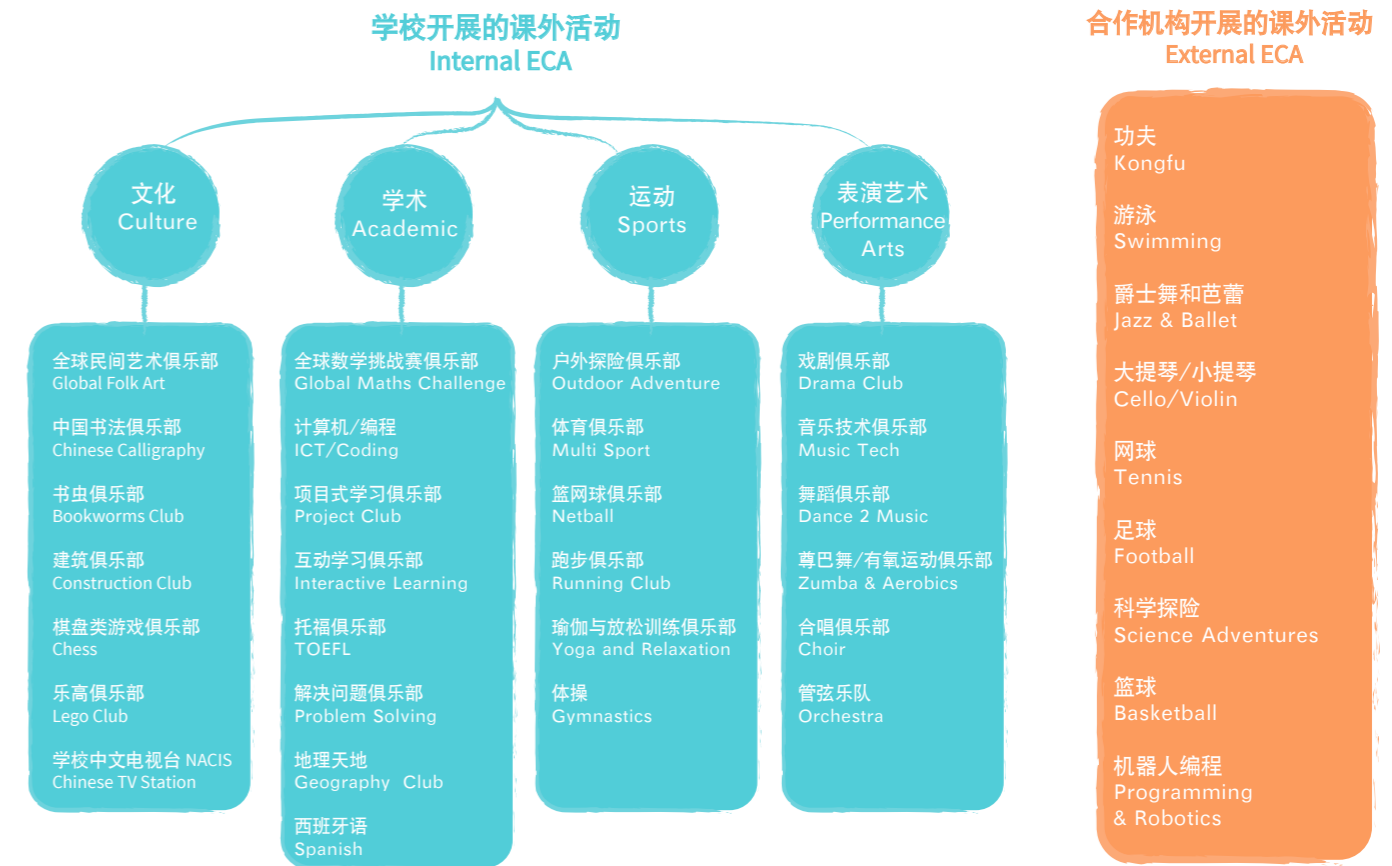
学校开展的课外活动
Internal ECA

文化
Culture

学术
Academic

运动
Sports

表演艺术
Performance Arts

全球民间艺术俱乐部
Global Folk Art

中国书法俱乐部
Chinese Calligraphy

书虫俱乐部
Bookworms Club

建筑俱乐部
Construction Club

棋盘类游戏俱乐部
Chess

乐高俱乐部
Lego Club

学校中文电视台 NACIS
Chinese TV Station

全球数学挑战赛俱乐部
Global Maths Challenge

计算机/编程
ICT/Coding

项目式学习俱乐部
Project Club

互动学习俱乐部
Interactive Learning

托福俱乐部
TOEFL

解决问题俱乐部
Problem Solving

地理天地
Geography Club

西班牙语
Spanish

户外探险俱乐部
Outdoor Adventure

体育俱乐部
Multi Sport

篮网球俱乐部
Netball

跑步俱乐部
Running Club

瑜伽与放松训练俱乐部
Yoga and Relaxation

体操
Gymnastics

戏剧俱乐部
Drama Club

音乐技术俱乐部
Music Tech

舞蹈俱乐部
Dance 2 Music

尊巴舞/有氧运动俱乐部
Zumba & Aerobics

合唱俱乐部
Choir

管弦乐队
Orchestra

合作机构开展的课外活动
External ECA

功夫
Kongfu

游泳
Swimming

爵士舞和芭蕾
Jazz & Ballet

大提琴/小提琴
Cello/Violin

网球
Tennis

足球
Football

科学探险
Science Adventures

篮球
Basketball

机器人编程
Programming & Robotics